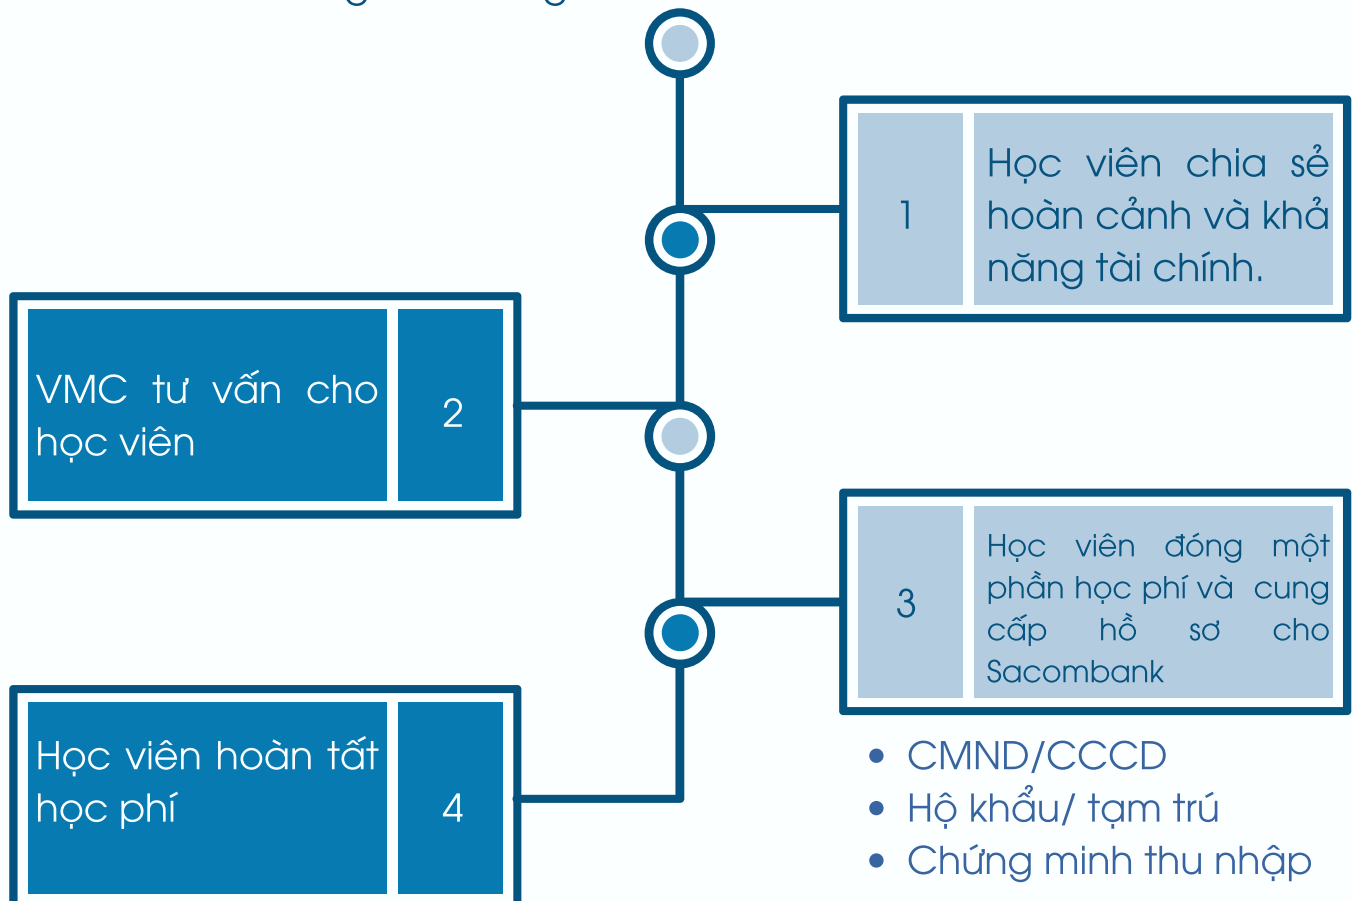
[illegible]

1

Học viên chia sẻ hoàn cảnh và khả năng tài chính.

VMC tư vấn cho học viên

2

3

Học viên đóng một phần học phí và cung cấp hồ sơ cho Sacombank

- CMND/CCCD
- Hộ khẩu/ tạm trú
- Chứng minh thu nhập

Học viên hoàn tất học phí

4